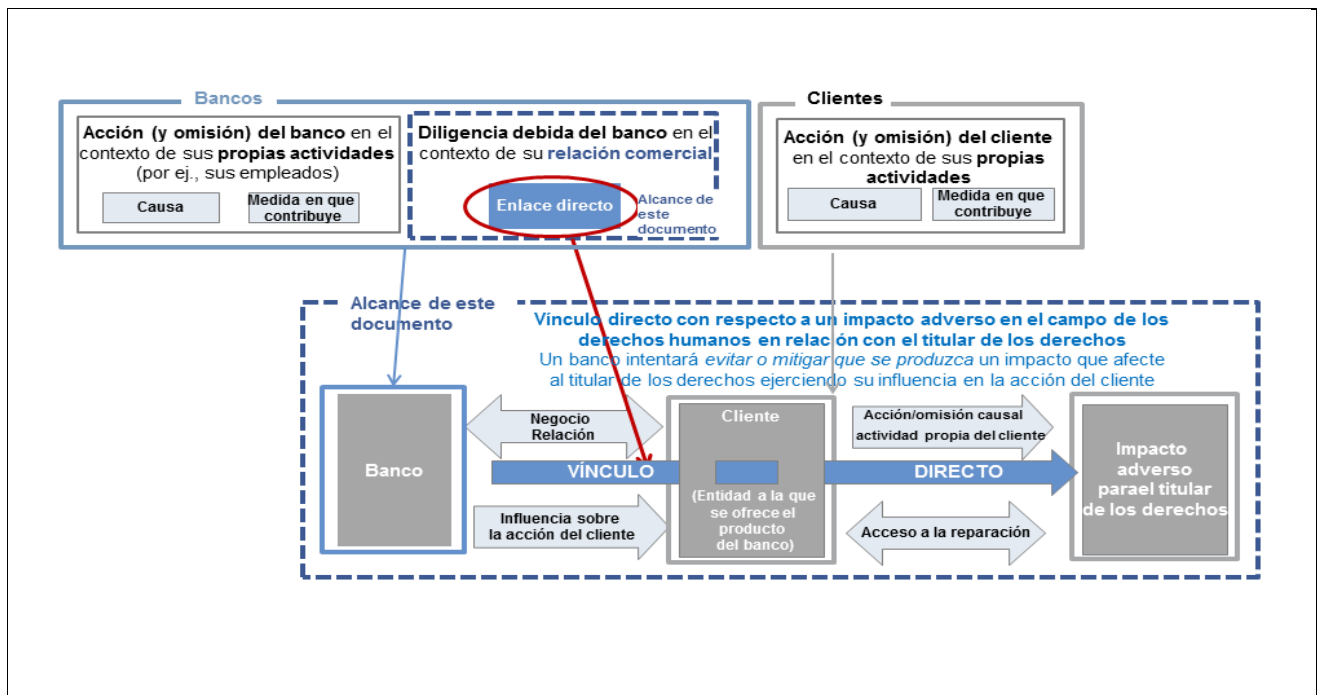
Bancos

Acción (y omisión) del banco en el contexto de sus propias actividades (por ej., sus empleados)

Causa

Medida en que contribuye

Diligencia debida del banco en el contexto de su relación comercial

Enlace directo

Alcance de este documento

Clientes

Acción (y omisión) del cliente en el contexto de sus propias actividades

Causa

Medida en que contribuye

Alcance de este documento

Vínculo directo con respecto a un impacto adverso en el campo de los derechos humanos en relación con el titular de los derechos
Un banco intentará evitar o mitigar que se produzca un impacto que afecte al titular de los derechos ejerciendo su influencia en la acción del cliente

Banco

Negocio Relación

VÍNCULO

Influencia sobre la acción del cliente

Cliente

(Entidad a la que se ofrece el producto del banco)

Acción/omisión causal actividad propia del cliente

DIRECTO

Acceso a la reparación

Impacto adverso parael titular de los derechos